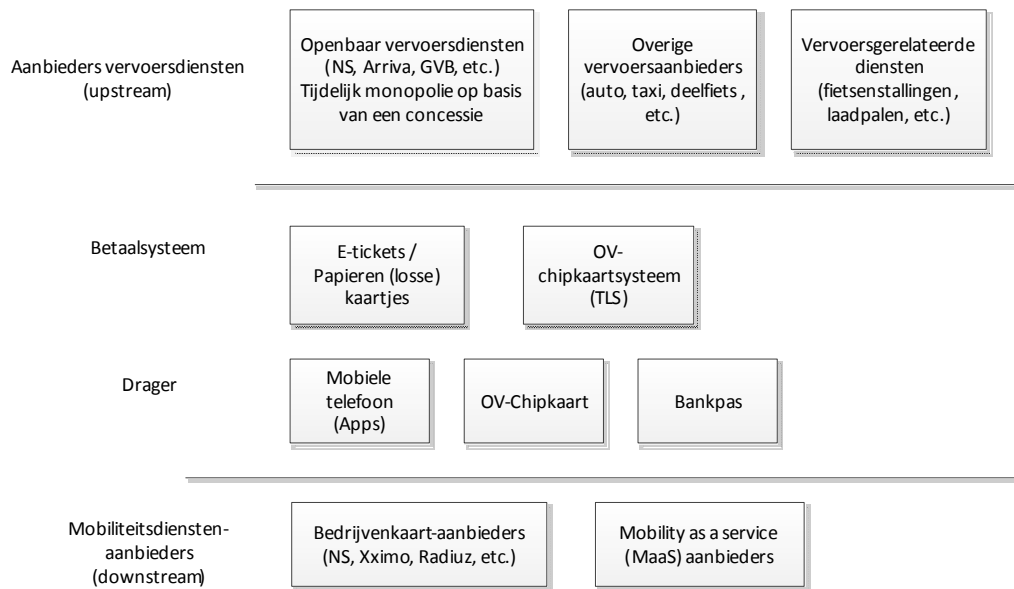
Aanbieders vervoersdiensten (upstream)

Openbaar vervoersdiensten (NS, Arriva, GVB, etc.) Tijdelijk monopolie op basis van een concessie

Overige vervoersaanbieders (auto, taxi, deelfiets , etc.)

Vervoersgerelateerde diensten (fietsenstallingen , laadpalen, etc.)

Betaalsysteem

E-tickets / Papieren (losse) kaartjes

OV-chipkaartsysteem (TLS)

Drager

Mobiele telefoon (Apps)

OV-Chipkaart

Bankpas

Mobiliteitsdiensten-aanbieders (downstream)

Bedrijvenkaart-aanbieders (NS, Xximo, Radiuz, etc.)

Mobility as a service (MaaS) aanbieders